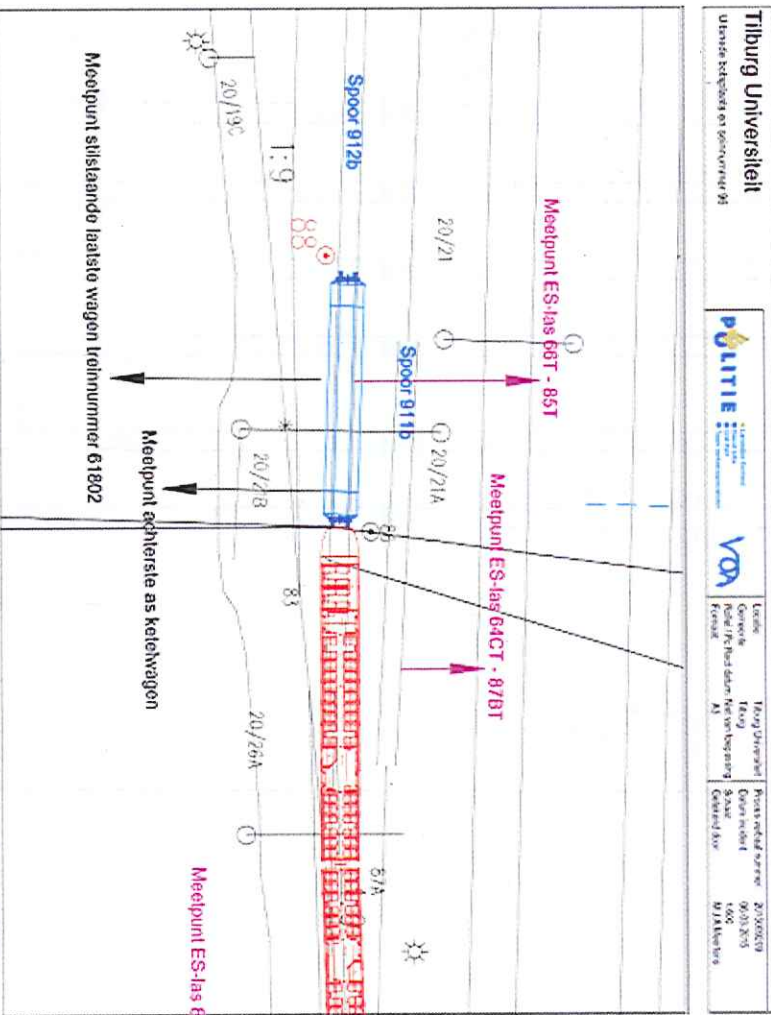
Tilburg Universiteit
Uitsnede ketelwagens en treinnummer 98

POLITIE

VOA

Locatie Tilburg Universiteit
Gemeente Tilburg
Politie I Pv-Rapportnummer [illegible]
Formaat A3

Proces-verbaal nummer 2015/0509
Datum incident 06-03-2015
Schaal 1:500
Getekend door M.J. Meelkens

Meetpunt ES-las 66T - 85T

Meetpunt ES-las 64CT - 87BT

Meetpunt ES-las 6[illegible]

Spoor 912b

Spoor 911b

20/19C

20/21

20/21A

20/21B

20/26A

1:9

88

83

87A

Meetpunt stilstaande laatste wagen treinnummer 61802

Meetpunt achterste as ketelwagen